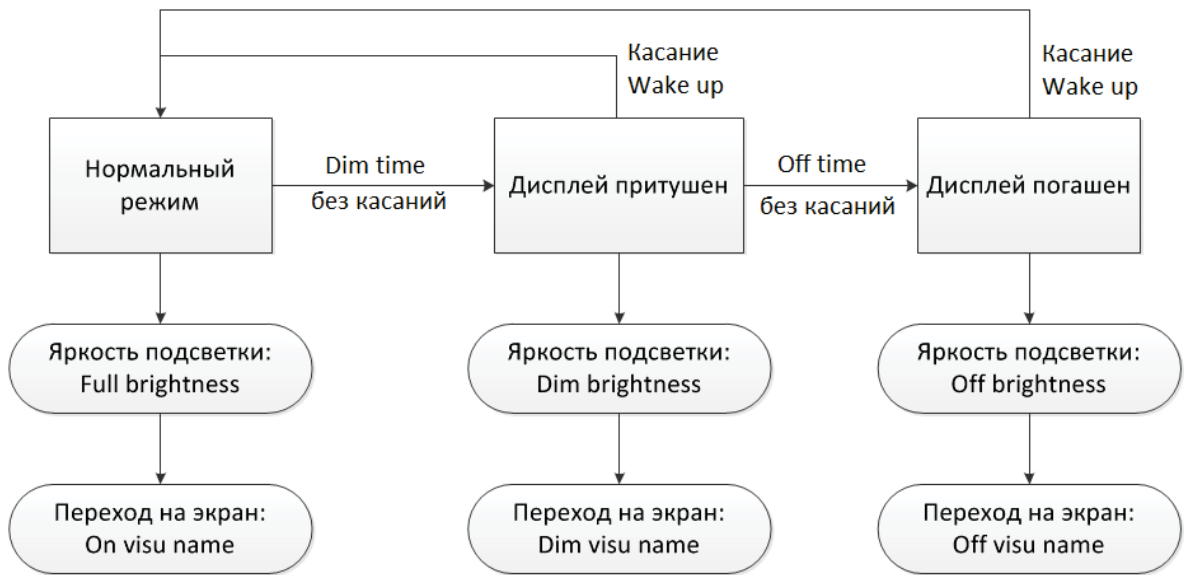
Касание
Wake up

Касание
Wake up

Нормальный режим

Dim time
без касаний

Дисплей притушен

Off time
без касаний

Дисплей погашен

Яркость подсветки:
Full brightness

Яркость подсветки:
Dim brightness

Яркость подсветки:
Off brightness

Переход на экран:
On visu name

Переход на экран:
Dim visu name

Переход на экран:
Off visu name